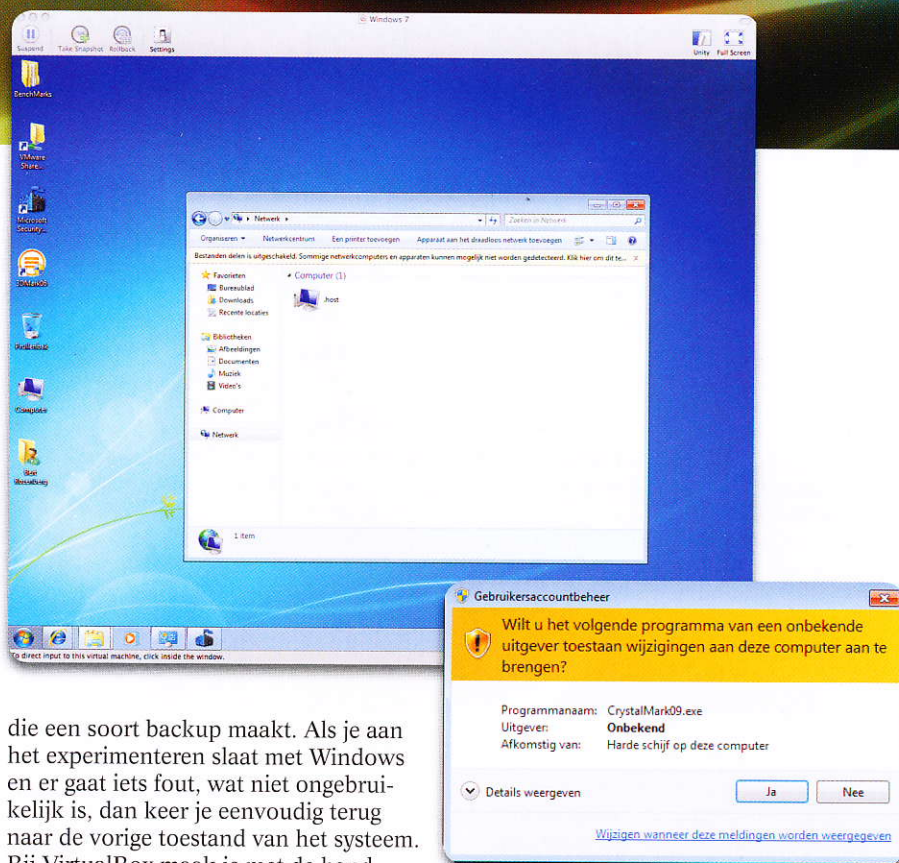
Windows 7

Suspend Take Snapshot Rollback Settings

Unity Full Screen

BenchMarks

VMware Share...

Microsoft Security...

3DMark06

Prullenbak

Computer

Sloin Bibliotheek

Netwerk

Zoeken in Netwerk

Organiseren Netwerkcentrum Een printer toevoegen Apparaat aan het draadloos netwerk toevoegen

Bestanden delen is uitgeschakeld. Sommige netwerkcomputers en apparaten kunnen mogelijk niet worden gedetecteerd. Klik hier om dit te...

Favorieten
Bureaublad
Downloads
Recente locaties

Bibliotheken
Afbeeldingen
Documenten
Muziek
Video's

Computer

Netwerk

Computer (1)

.host

1 item

To direct input to this virtual machine, click inside the window.

Gebruikersaccountbeheer

Wilt u het volgende programma van een onbekende uitgever toestaan wijzigingen aan deze computer aan te brengen?

Programmanaam: CrystalMark09.exe
Uitgever: Onbekend
Afkomstig van: Harde schijf op deze computer

Details weergeven

Ja Nee

Wijzigen wanneer deze meldingen worden weergegeven

die een soort backup maakt. Als je aan het experimenteren slaat met Windows en er gaat iets fout, wat niet ongebruikelijk is, dan keer je eenvoudig terug naar de vorige toestand van het systeem. Bij VirtualBox moet je met de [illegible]